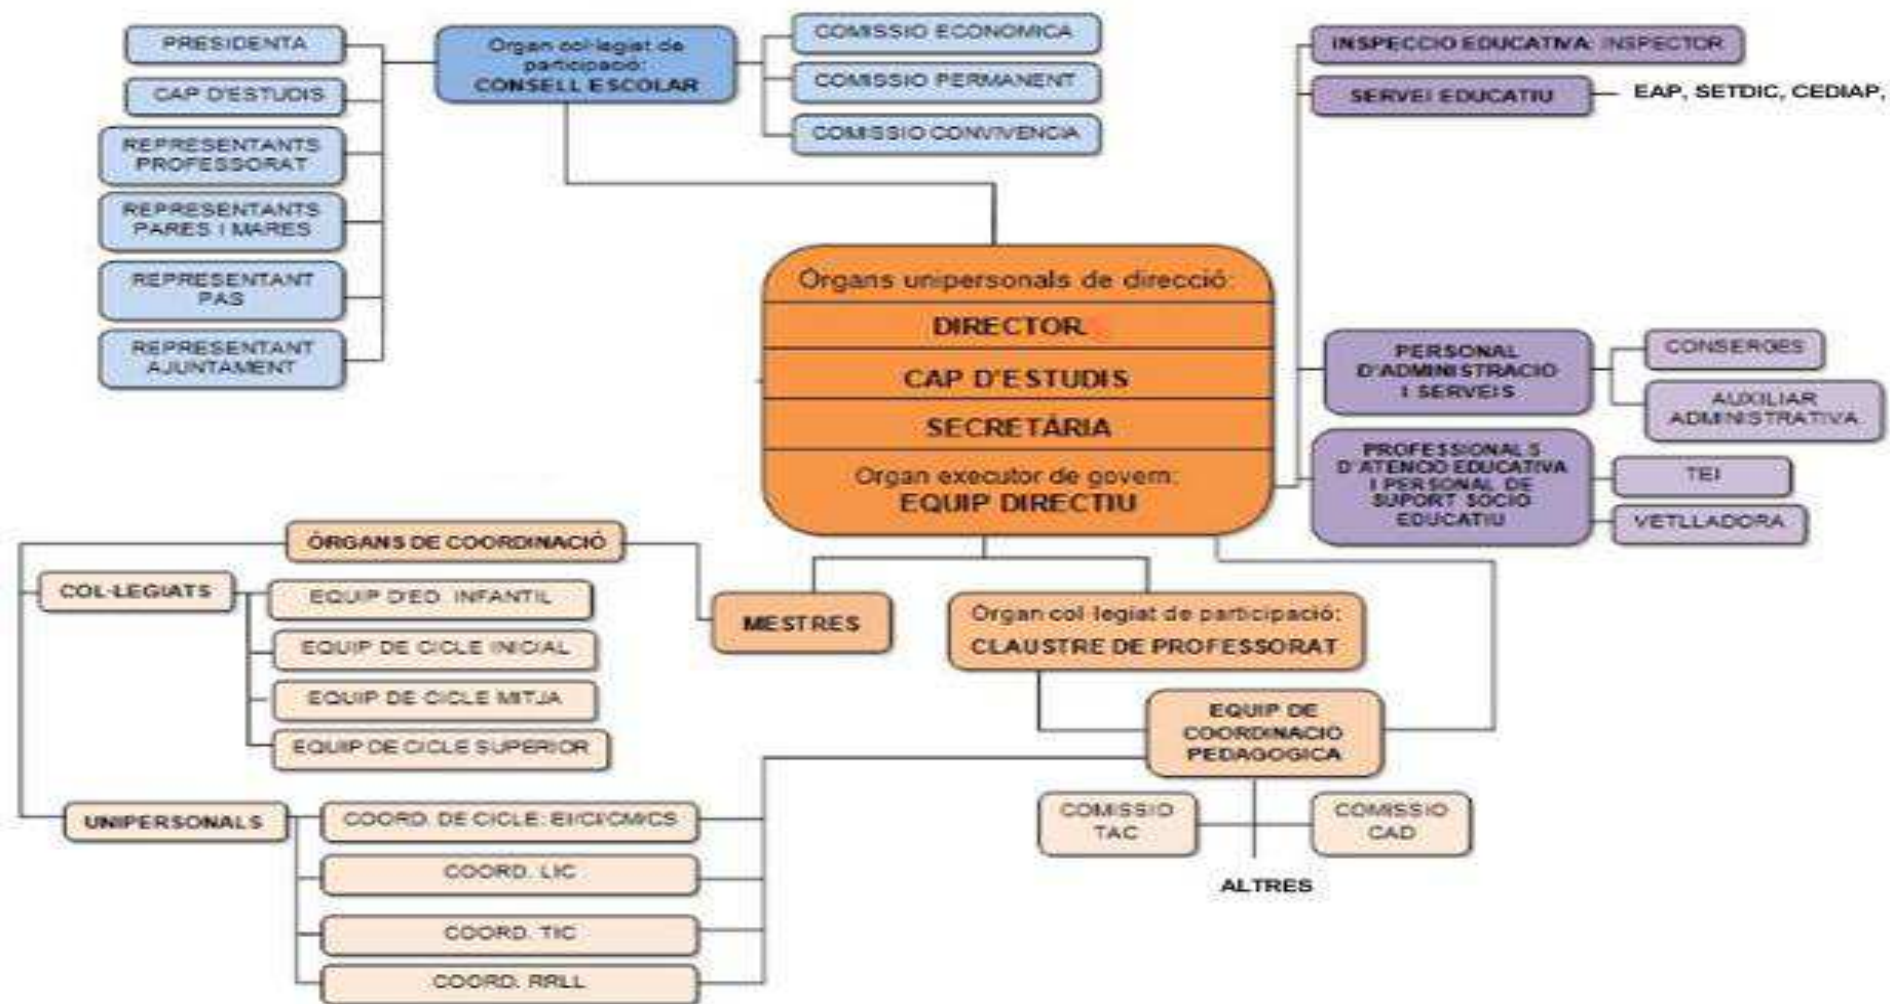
PRESIDENTA

CAP D'ESTUDIS

REPRESENTANTS PROFESSORAT

REPRESENTANTS PARES I MARES

REPRESENTANT PAS

REPRESENTANT AJUNTAMENT

Organ col·legiat de participació: CONSELL ESCOLAR

COMISSIO ECONOMICA

COMISSIO PERMANENT

COMISSIO CONVIVENCIA

INSPECCIO EDUCATIVA: INSPECTOR

SERVEI EDUCATIU — EAP, SETDIC, CEDIAP,

Òrgans unipersonals de direcció:

DIRECTOR

CAP D'ESTUDIS

SECRETÀRIA

Organ executor de govern: EQUIP DIRECTIU

PERSONAL D'ADMINISTRACIO I SERVEIS

CONSERGES

AUXILIAR ADMINISTRATIVA

PROFESSIONALS D'ATENCIO EDUCATIVA I PERSONAL DE SUPORT SOCIO EDUCATIU

TEI

VETLLADORA

ÒRGANS DE COORDINACIÓ

COL·LEGIATS

EQUIP D'ED. INFANTIL

EQUIP DE CICLE INICIAL

EQUIP DE CICLE MITJA

EQUIP DE CICLE SUPERIOR

MESTRES

Organ col·legiat de participació: CLAUSTRE DE PROFESSORAT

EQUIP DE COORDINACIÓ PEDAGOGICA

UNIPERSONALS

COORD. DE CICLE: EI/CI/CM/CS

COORD. LIC

COORD. TIC

COORD. RRLL

COMISSIO TAC

COMISSIO CAD

ALTRES